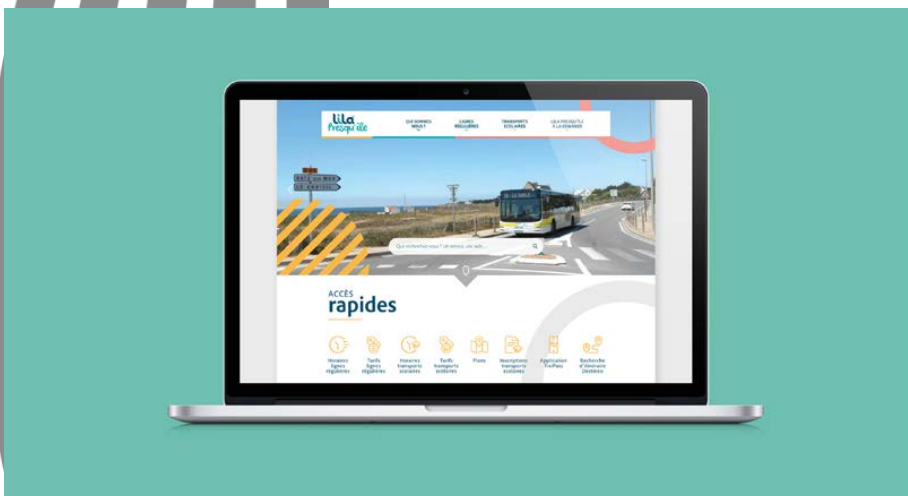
lila Presqu'île

QUI SOMMES NOUS ?

LIGNES RÉGULIÈRES

TRANSPORTS SCOLAIRES

LILA PRESQU'ÎLE À LA DEMANDE

BATZ-SUR-MER
LE CROISIC

Que recherchez-vous ? un arrêt, une ligne, un tarif...

ACCÈS
rapides

Horaires lignes régulières

Tarifs lignes régulières

Horaires transports scolaires

Tarifs transports scolaires

Plans

Inscriptions transports scolaires

Application TiviPass

Recherche d'itinéraire Destineo